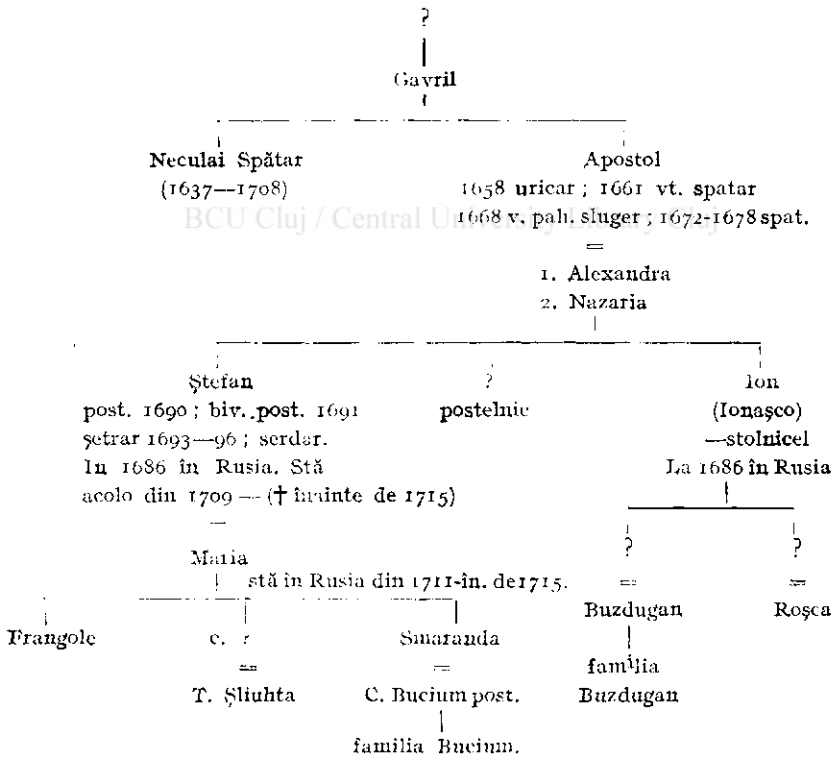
?

Gavril

Neculai Spătar
(1637—1708)

Apostol
1658 uricar; 1661 vt. spatar
1668 v. pah. sluger; 1672-1678 spat.
=
1. Alexandra
2. Nazaria

BCU Cluj / Central University Library Cluj

Ştefan
post. 1690; biv. post. 1691
şetrar 1693—96; serdar.
In 1686 în Rusia. Stă
acolo din 1709 — († înainte de 1715)
=
Maria
stă în Rusia din 1711-în. de 1715.

?
postelnic

Ion
(Ionaşco)
—stolnicel
La 1686 în Rusia

Frangole

c. ?
=
T. Şliuhta

Smaranda
=
C. Bucium post.
familia Bucium.

?
=
Buzdugan
familia
Buzdugan

?
=
Roşca